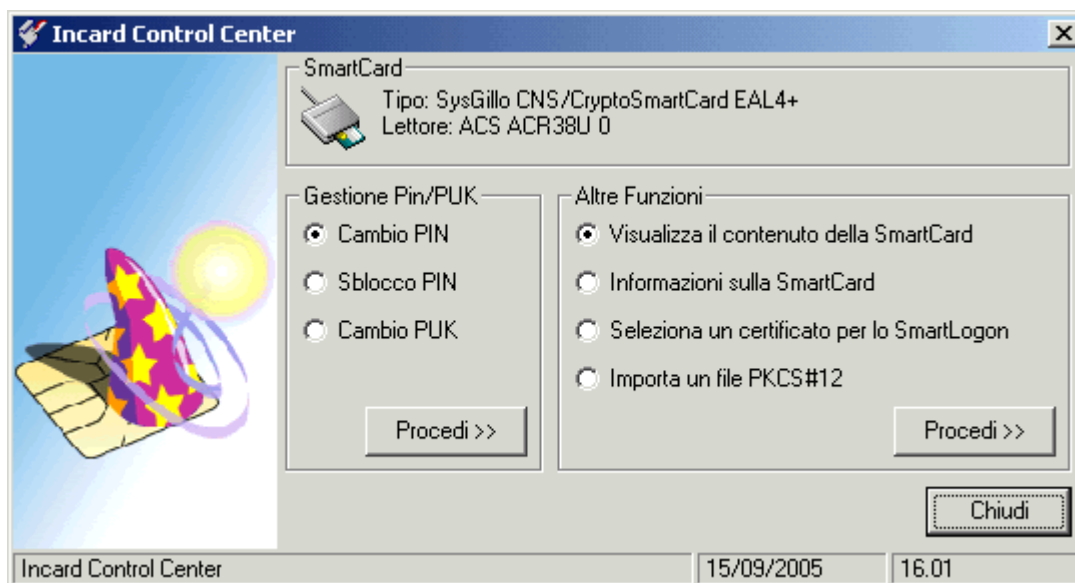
Incard Control Center

SmartCard
Tipo: SysGillo CNS/CryptoSmartCard EAL4+
Lettore: ACS ACR38U 0

Gestione Pin/PUK
Cambio PIN
Sblocco PIN
Cambio PUK
Procedi >>

Altre Funzioni
Visualizza il contenuto della SmartCard
Informazioni sulla SmartCard
Seleziona un certificato per lo SmartLogon
Importa un file PKCS#12
Procedi >>

Chiudi

Incard Control Center | 15/09/2005 | 16.01